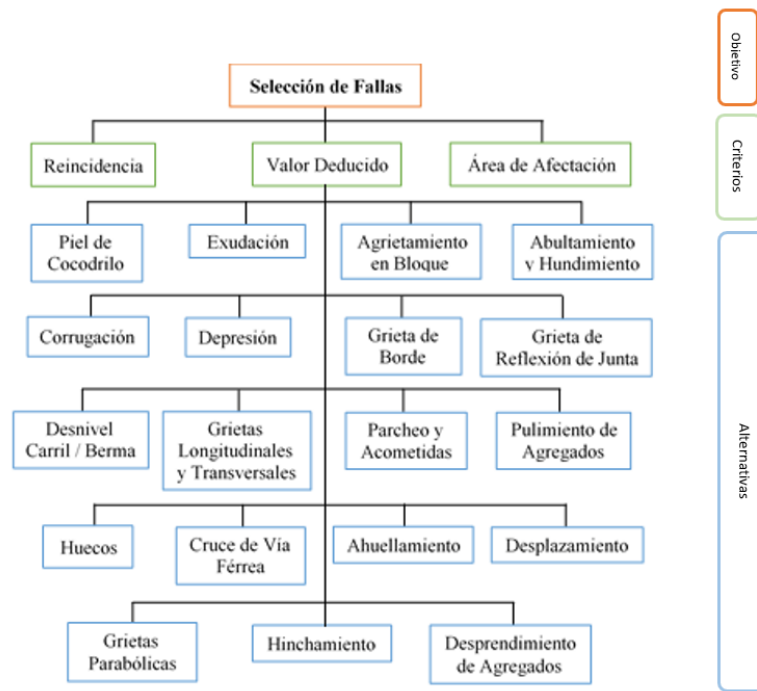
Selección de Fallas

Reincidencia

Valor Deducido

Área de Afectación

Piel de Cocodrilo

Exudación

Agrietamiento en Bloque

Abultamiento y Hundimiento

Corrugación

Depresión

Grieta de Borde

Grieta de Reflexión de Junta

Desnivel Carril / Berma

Grietas Longitudinales y Transversales

Parcheo y Acometidas

Pulimiento de Agregados

Huecos

Cruce de Vía Férrea

Ahuellamiento

Desplazamiento

Grietas Parabólicas

Hinchamiento

Desprendimiento de Agregados

Objetivo

Criterios

Alternativas